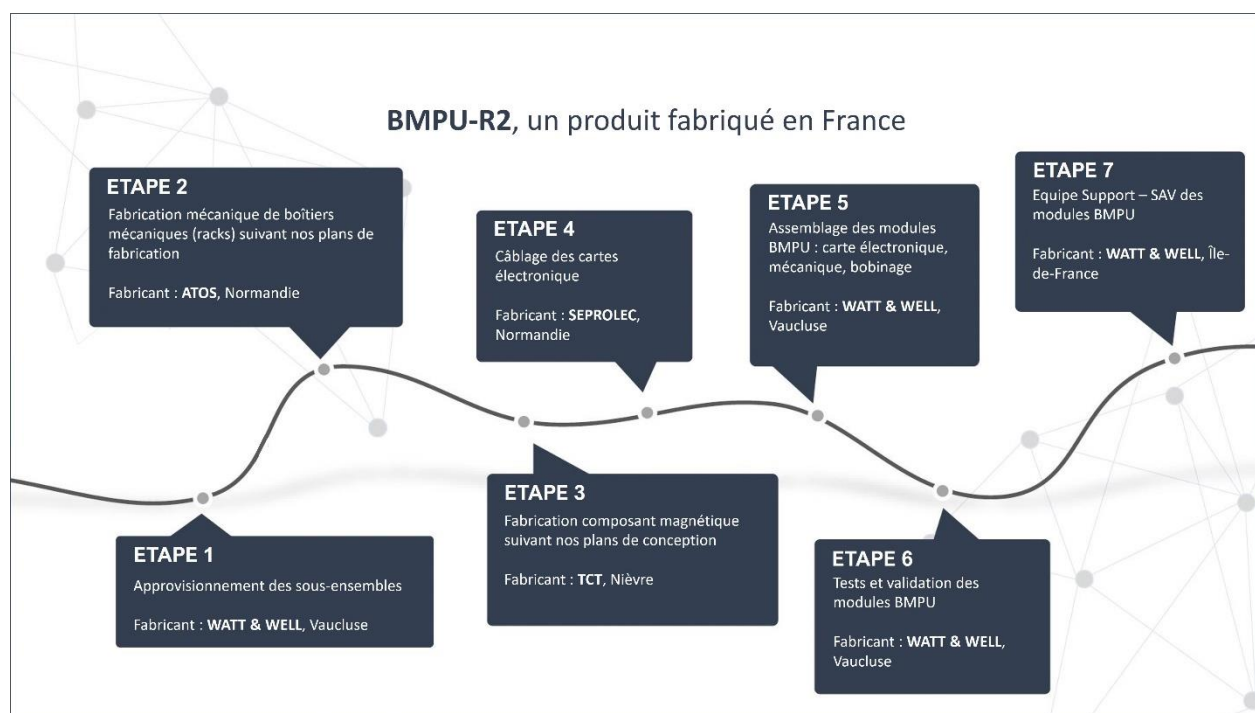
**BMPU-R2**, un produit fabriqué en France

ETAPE 2
Fabrication mécanique de boîtiers mécaniques (racks) suivant nos plans de fabrication

Fabricant : **ATOS**, Normandie

ETAPE 4
Câblage des cartes électronique

Fabricant : **SEPROLEC**, Normandie

ETAPE 5
Assemblage des modules BMPU : carte électronique, mécanique, bobinage

Fabricant : **WATT & WELL**, Vaucluse

ETAPE 7
Equipe Support – SAV des modules BMPU

Fabricant : **WATT & WELL**, Île-de-France

ETAPE 1
Approvisionnement des sous-ensembles

Fabricant : **WATT & WELL**, Vaucluse

ETAPE 3
Fabrication composant magnétique suivant nos plans de conception

Fabricant : **TCT**, Nièvre

ETAPE 6
Tests et validation des modules BMPU

Fabricant : **WATT & WELL**, Vaucluse